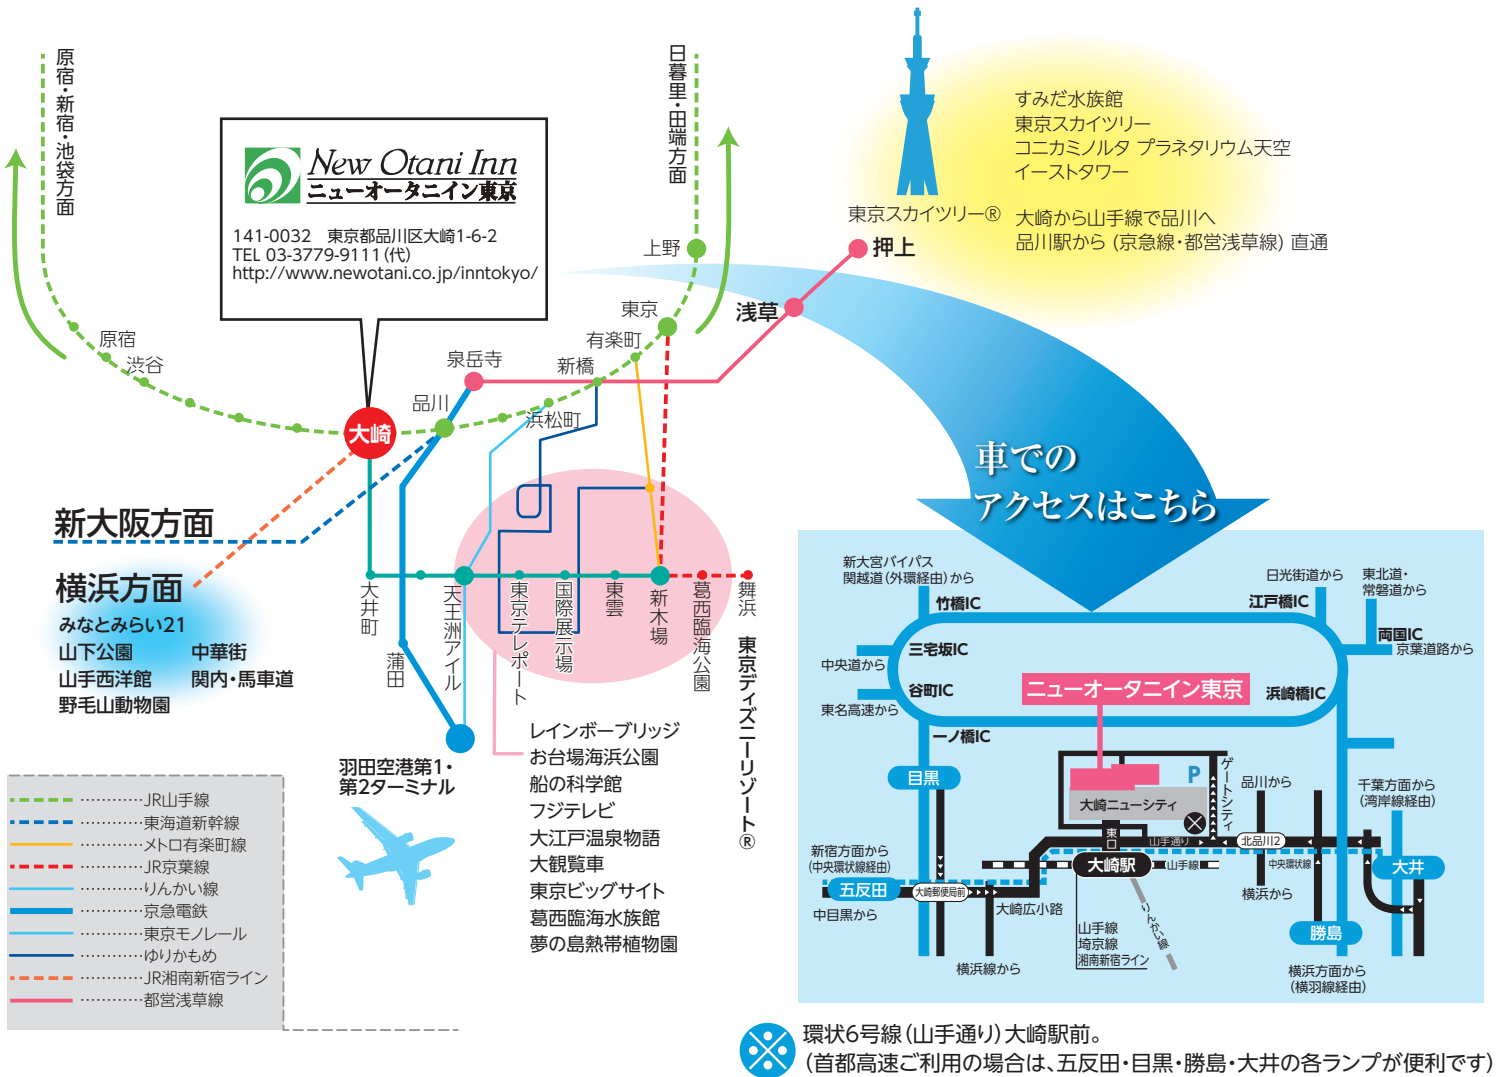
原宿・新宿・池袋方面

New Otani Inn
ニューオータニイン東京

141-0032 東京都品川区大崎1-6-2
TEL 03-3779-9111(代)
http://www.newotani.co.jp/inntokyo/

日暮里・田端方面

すみだ水族館
東京スカイツリー
コニカミノルタ プラネタリウム天空
イーストタワー

東京スカイツリー®
押上

大崎から山手線で品川へ
品川駅から(京急線・都営浅草線)直通

上野
東京
有楽町
浅草
新橋
泉岳寺
原宿
渋谷
品川
浜松町
大崎

車での
アクセスはこちら

新大阪方面

横浜方面
みなとみらい21
山下公園
中華街
山手西洋館
関内・馬車道
野毛山動物園

大井町
蒲田
天王洲アイル
東京テレポート
国際展示場
東雲
新木場
葛西臨海公園
舞浜
東京ディズニーリゾート®

羽田空港第1・第2ターミナル

レインボーブリッジ
お台場海浜公園
船の科学館
フジテレビ
大江戸温泉物語
大観覧車
東京ビッグサイト
葛西臨海水族館
夢の島熱帯植物園

…………JR山手線
…………東海道新幹線
…………メトロ有楽町線
…………JR京葉線
…………りんかい線
…………京急電鉄
…………東京モノレール
…………ゆりかもめ
…………JR湘南新宿ライン
…………都営浅草線

新大宮バイパス
関越道(外環経由)から
竹橋IC
日光街道から
江戸川IC
東北道・常磐道から
両国IC
京葉道路から
中央道から
三宅坂IC
谷町IC
ニューオータニイン東京
浜崎橋IC
東名高速から
一ノ橋IC
目黒
P
ゲートシティ
品川から
大崎ニューシティ
千葉方面から
(湾岸線経由)
東口
山手通り
北品川2
新宿方面から
(中央環状線経由)
大崎駅
山手線
中央環状線
大井
五反田
大崎郵便局前
中目黒から
大崎広小路
横浜から
りんかい線
山手線
埼京線
湘南新宿ライン
勝島
横浜線から
横浜方面から
(横羽線経由)

環状6号線(山手通り)大崎駅前。
(首都高速ご利用の場合は、五反田・目黒・勝島・大井の各ランプが便利です)